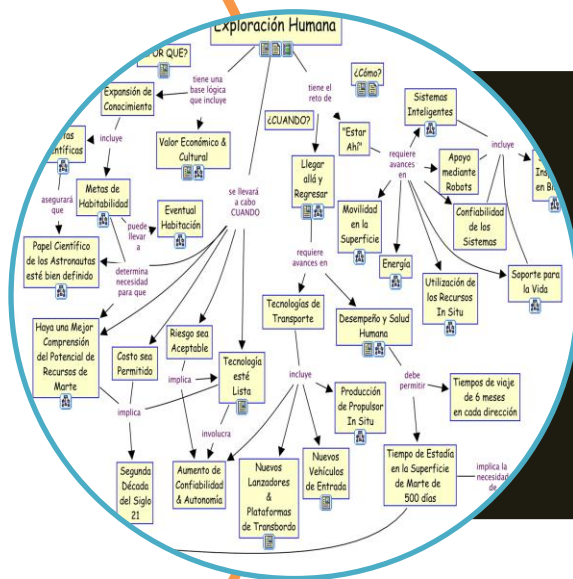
Exploración Humana

¿POR QUE?

tiene una base lógica que incluye

tiene el reto de

¿Cómo?

Expansión de Conocimiento

incluye

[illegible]ias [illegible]ntíficas

asegurará que

Papel Científico de los Astronautas esté bien definido

Metas de Habitabilidad

determina necesidad para que

Valor Económico & Cultural

Eventual Habitación

puede llevar a

se llevará a cabo CUANDO

¿CUANDO?

"Estar Ahí"

Llegar allá y Regresar

Sistemas Inteligentes

requiere avances en

incluye

Apoyo mediante Robots

Confiabilidad de los Sistemas

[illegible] Ins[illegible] en Bi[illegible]

Movilidad en la Superficie

Energía

Utilización de los Recursos In Situ

Soporte para la Vida

requiere avances en

Tecnologías de Transporte

Desempeño y Salud Humana

Haya una Mejor Comprensión del Potencial de Recursos de Marte

Costo sea Permitido

Riesgo sea Aceptable

Tecnología esté Lista

implica

implica

involucra

incluye

Producción de Propulsor In Situ

debe permitir

Tiempos de viaje de 6 meses en cada dirección

Segunda Década del Siglo 21

Aumento de Confiabilidad & Autonomía

Nuevos Lanzadores & Plataformas de Transbordo

Nuevos Vehículos de Entrada

Tiempo de Estadía en la Superficie de Marte de 500 días

implica la necesidad de